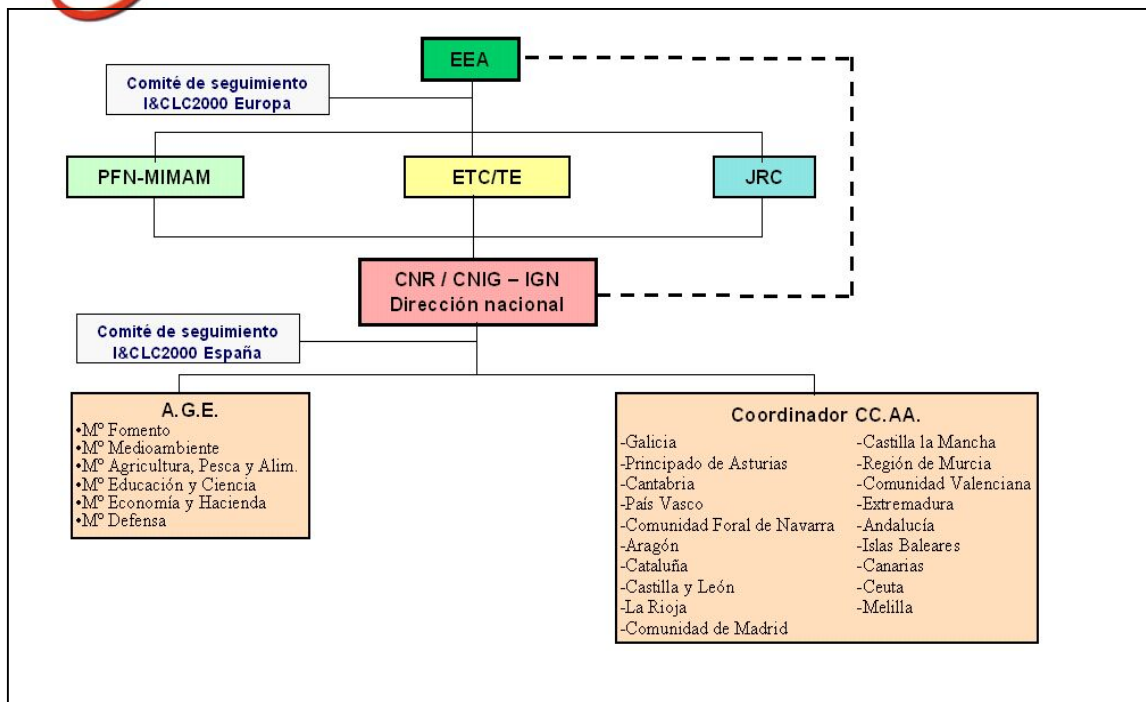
EEA

Comité de seguimiento
I&CLC2000 Europa

PFN-MIMAM

ETC/TE

JRC

CNR / CNIG – IGN
Dirección nacional

Comité de seguimiento
I&CLC2000 España

A. G. E.
•Mº Fomento
•Mº Medioambiente
•Mº Agricultura, Pesca y Alim.
•Mº Educación y Ciencia
•Mº Economía y Hacienda
•Mº Defensa

Coordinador CC.AA.
-Galicia
-Principado de Asturias
-Cantabria
-País Vasco
-Comunidad Foral de Navarra
-Aragón
-Cataluña
-Castilla y León
-La Rioja
-Comunidad de Madrid
-Castilla la Mancha
-Región de Murcia
-Comunidad Valenciana
-Extremadura
-Andalucía
-Islas Baleares
-Canarias
-Ceuta
-Melilla